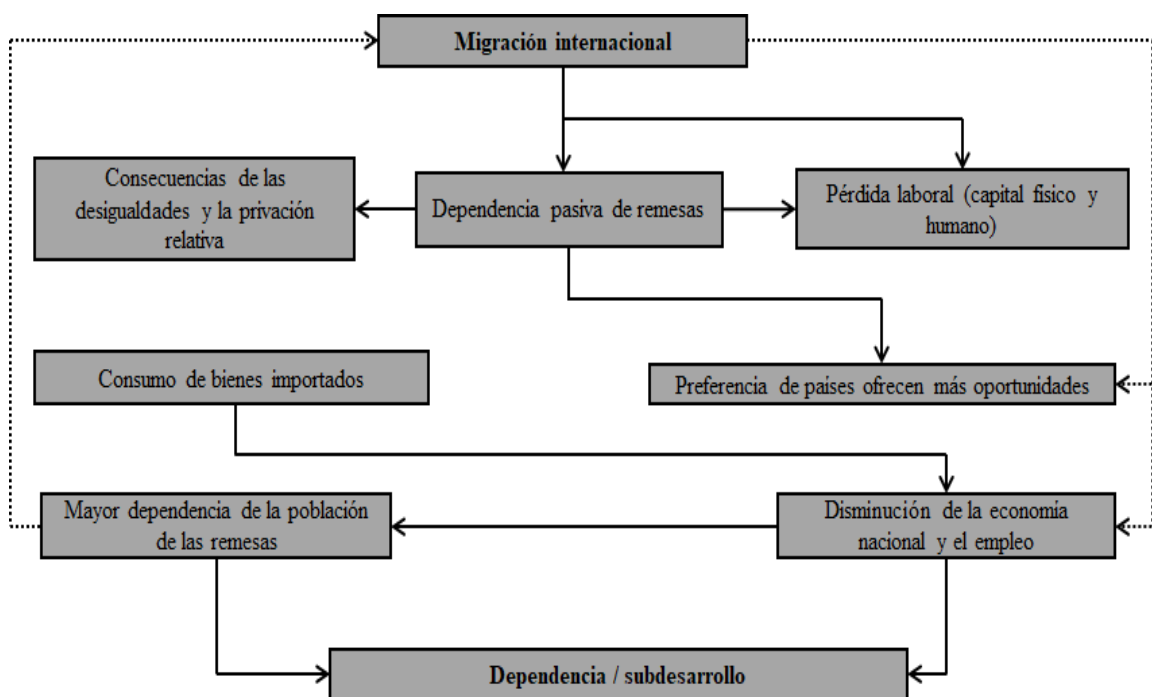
Migración internacional

Consecuencias de las desigualdades y la privación relativa

Dependencia pasiva de remesas

Pérdida laboral (capital físico y humano)

Consumo de bienes importados

Preferencia de países ofrecen más oportunidades

Mayor dependencia de la población de las remesas

Disminución de la economía nacional y el empleo

Dependencia / subdesarrollo